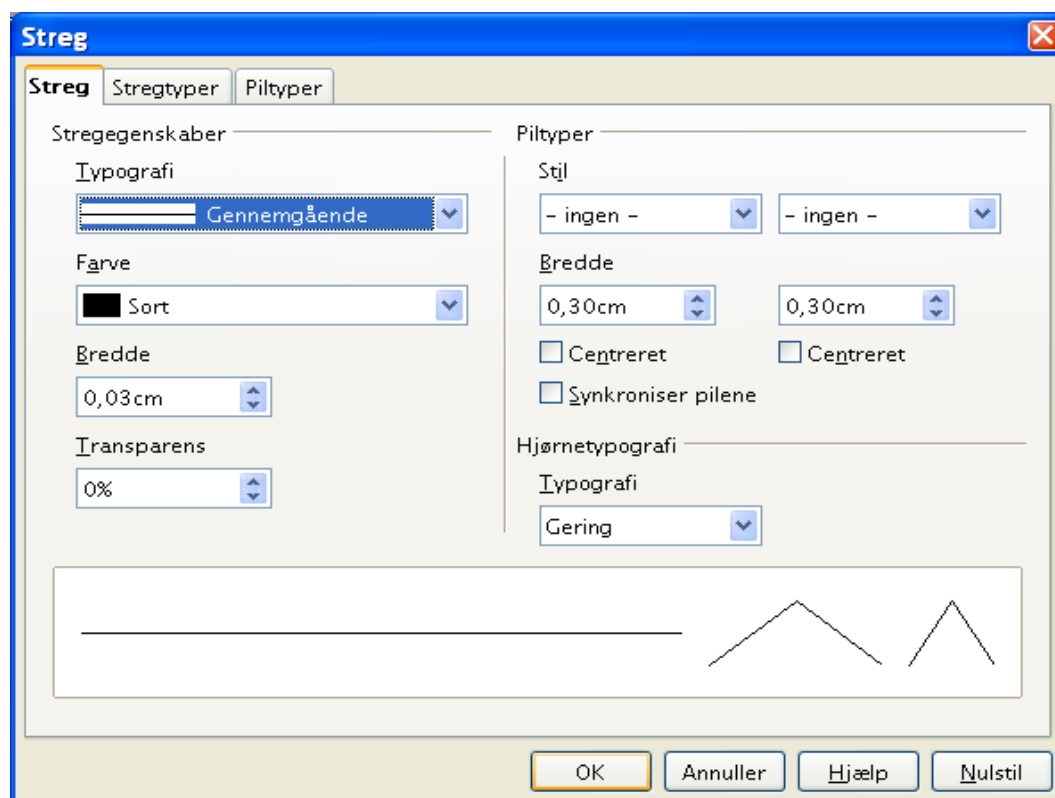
Streg

Streg | Stregtyper | Piltyper

Stregegenskaber

Typografi

Gennemgående

Farve

Sort

Bredde

0,03cm

Transparens

0%

Piltyper

Stil

- ingen -

- ingen -

Bredde

0,30cm

0,30cm

Centreret

Centreret

Synkroniser pilene

Hjørnetypografi

Typografi

Gering

OK | Annuller | Hjælp | Nulstil